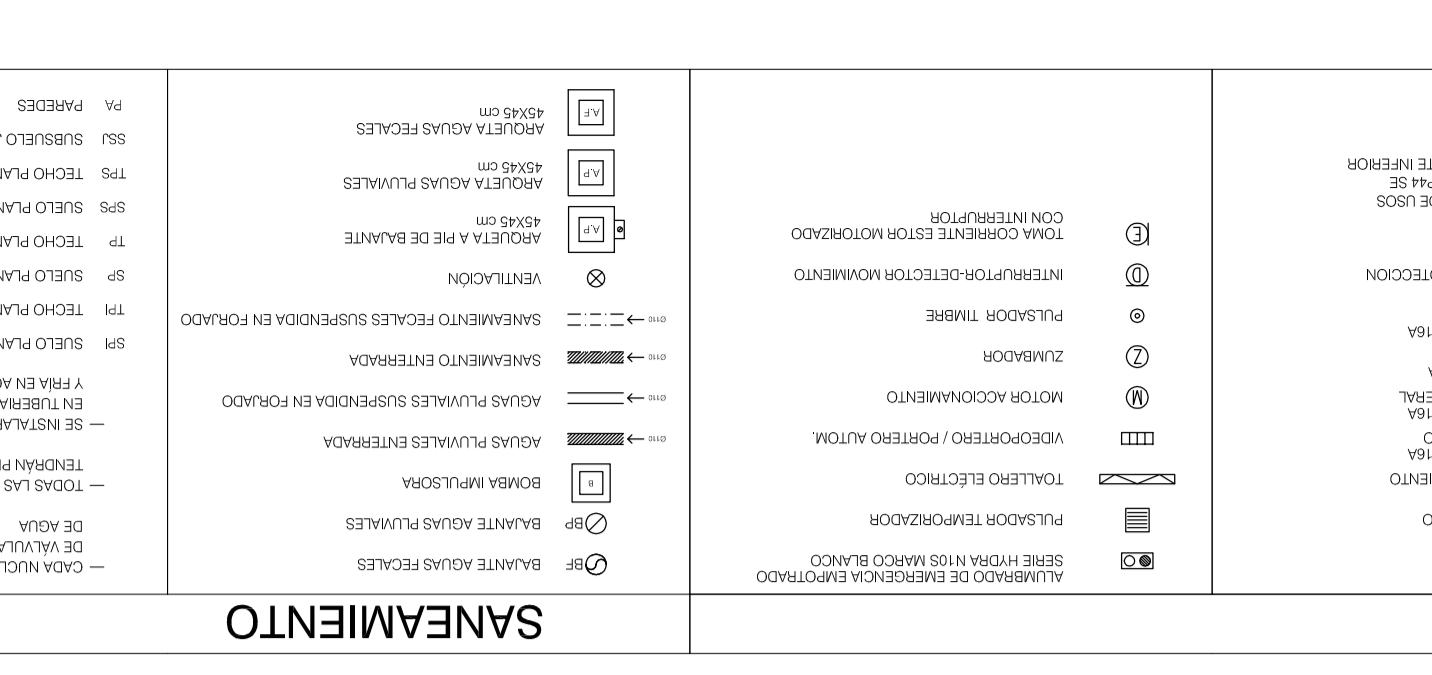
SANEAMIENTO

BF BAJANTE AGUAS FECALES
BP BAJANTE AGUAS PLUVIALES
B BOMBA IMPULSORA
Ø110 AGUAS PLUVIALES ENTERRADA
Ø110 AGUAS PLUVIALES SUSPENDIDA EN FORJADO
Ø110 SANEAMIENTO ENTERRADA
Ø110 SANEAMIENTO FECALES SUSPENDIDA EN FORJADO
VENTILACIÓN
A.P ARQUETA A PIE DE BAJANTE 45X45 cm
A.P ARQUETA AGUAS PLUVIALES 45X45 cm
A.F ARQUETA AGUAS FECALES 45X45 cm

ALUMBRADO DE EMERGENCIA EMPOTRADO SERIE HYDRA N10S MARCO BLANCO
PULSADOR TEMPORIZADOR
TOALLERO ELÉCTRICO
VIDEOPORTERO / PORTERO AUTOM.
M MOTOR ACCIONAMIENTO
Z ZUMBADOR
PULSADOR TIMBRE
D INTERRUPTOR-DETECTOR MOVIMIENTO
E TOMA CORRIENTE ESTOR MOTORIZADO CON INTERRUPTOR

— CADA NUCL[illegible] DE VÁLVULA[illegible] DE AGUA
— TODAS LAS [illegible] TENDRÁN P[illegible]
— SE INSTALA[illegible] EN TUBERIA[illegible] Y FRÍA EN A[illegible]
SPI SUELO PLAN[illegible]
TPI TECHO PLAN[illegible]
SP SUELO PLAN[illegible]
TP TECHO PLAN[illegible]
SPS SUELO PLAN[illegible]
TPS TECHO PLAN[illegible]
SSJ SUBSUELO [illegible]
PA PAREDES

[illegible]TE INFERIOR
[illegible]P44 SE
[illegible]E USOS
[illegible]OTECCION
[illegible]16A
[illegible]
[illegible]ERAL
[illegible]16A
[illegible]C
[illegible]16A
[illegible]ENTO
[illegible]O